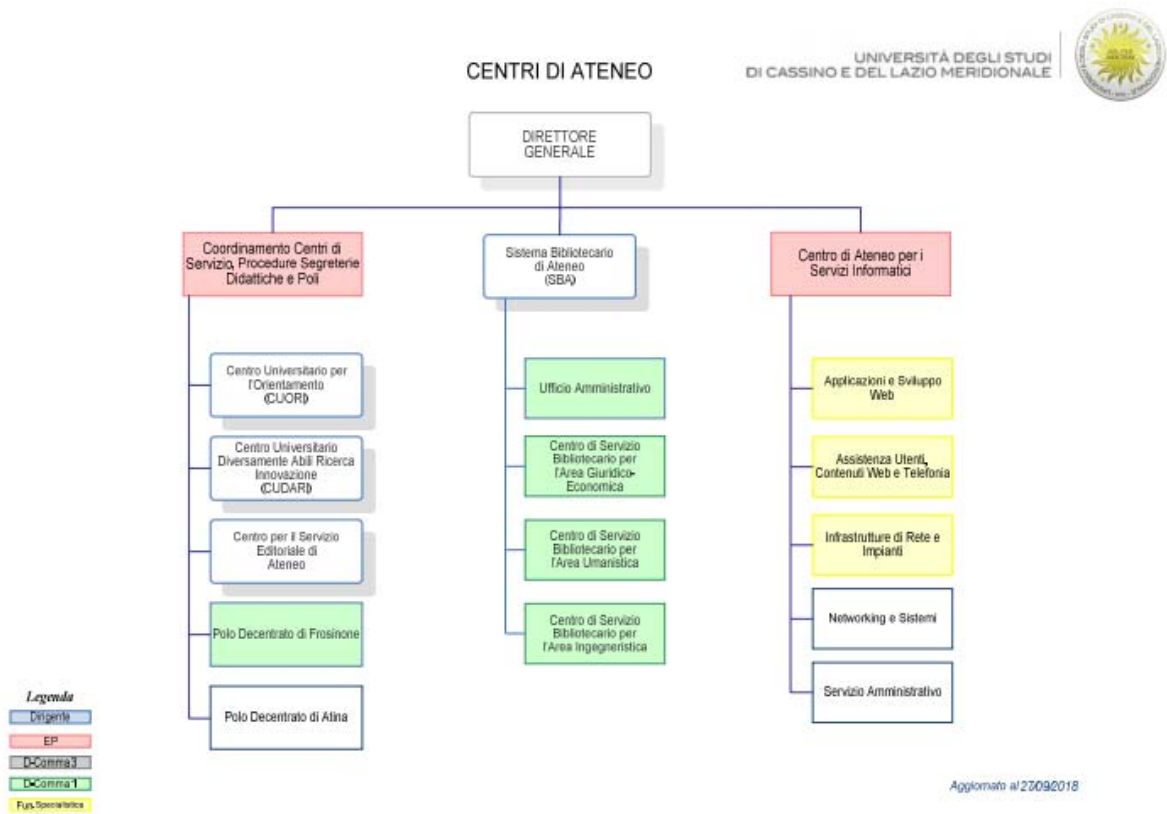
CENTRI DI ATENEO

UNIVERSITÀ DEGLI STUDI
DI CASSINO E DEL LAZIO MERIDIONALE

DIRETTORE GENERALE

Coordinamento Centri di Servizio, Procedure Segreterie Didattiche e Poli

Centro Universitario per l'Orientamento (CUORI)

Centro Universitario Diversamente Abili Ricerca Innovazione (CUDARI)

Centro per il Servizio Editoriale di Ateneo

Polo Decentrato di Frosinone

Polo Decentrato di Atina

Sistema Bibliotecario di Ateneo (SBA)

Ufficio Amministrativo

Centro di Servizio Bibliotecario per l'Area Giuridico-Economica

Centro di Servizio Bibliotecario per l'Area Umanistica

Centro di Servizio Bibliotecario per l'Area Ingegneristica

Centro di Ateneo per i Servizi Informatici

Applicazioni e Sviluppo Web

Assistenza Utenti, Contenuti Web e Telefonia

Infrastrutture di Rete e Impianti

Networking e Sistemi

Servizio Amministrativo

Legenda
Dirigente
EP
D-Comma3
D-Comma1
Fun. Specialistica

Aggiornato al 27/09/2018